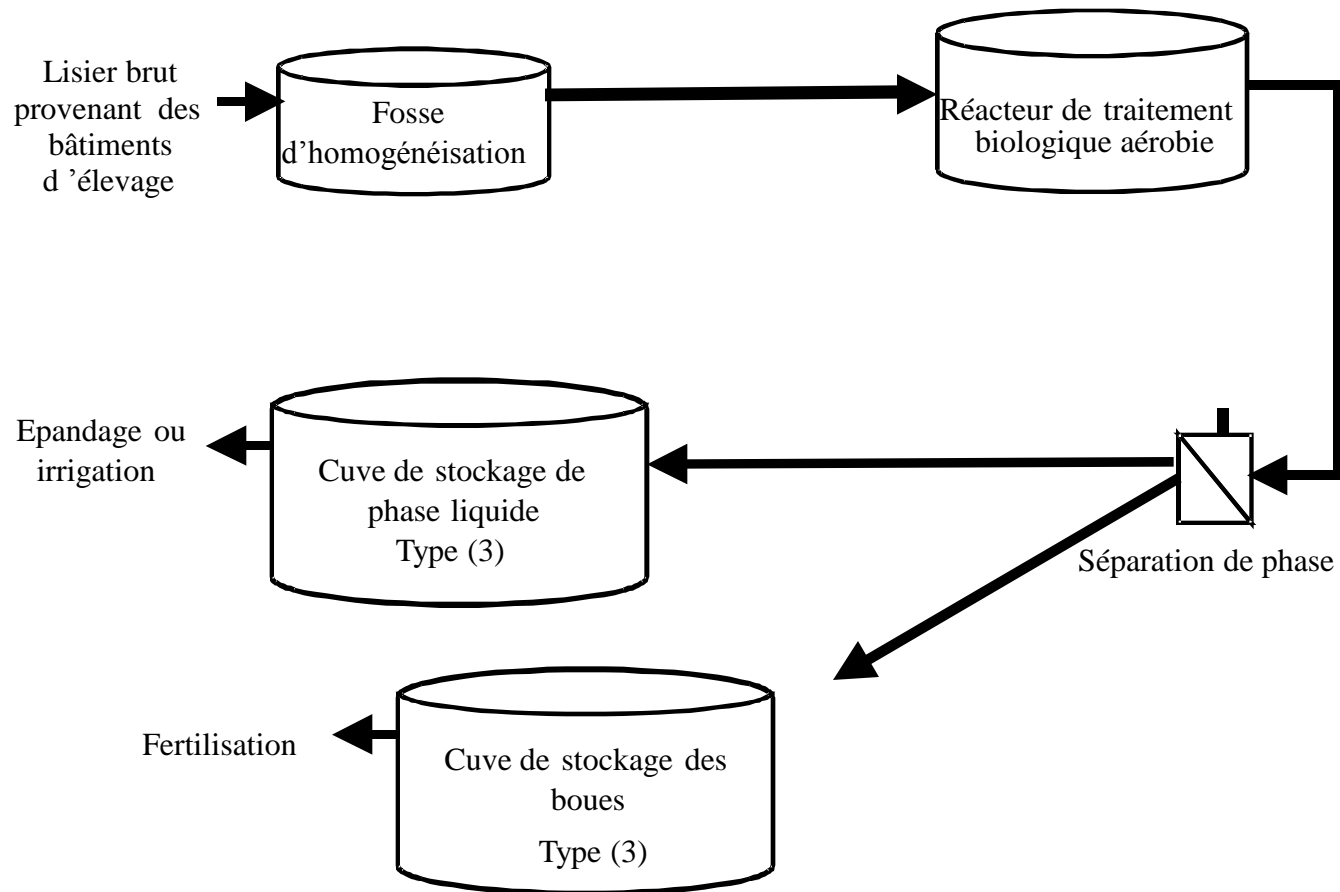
Lisier brut provenant des bâtiments d 'élevage

Fosse d'homogénéisation

Réacteur de traitement biologique aérobie

Epandage ou irrigation

Cuve de stockage de phase liquide Type (3)

Séparation de phase

Fertilisation

Cuve de stockage des boues Type (3)